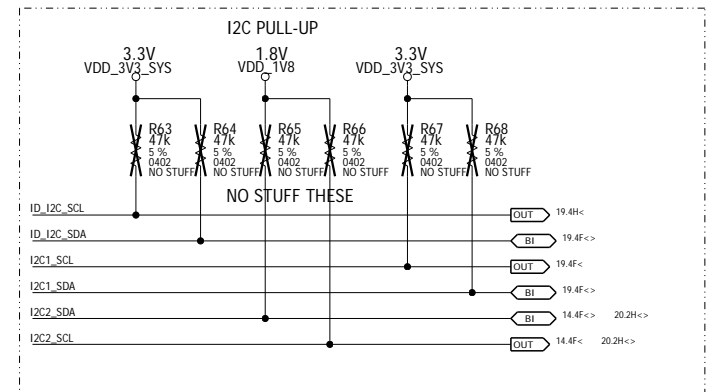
I2C PULL-UP

3.3V
VDD_3V3_SYS

1.8V
VDD_1V8

3.3V
VDD_3V3_SYS

R63
47k
5 %
0402
NO STUFF

R64
47k
5 %
0402
NO STUFF

R65
47k
5 %
0402
NO STUFF

R66
47k
5 %
0402
NO STUFF

R67
47k
5 %
0402
NO STUFF

R68
47k
5 %
0402
NO STUFF

NO STUFF THESE

ID_I2C_SCL
OUT
19.4H<

ID_I2C_SDA
BI
19.4F<>

I2C1_SCL
OUT
19.4F<

I2C1_SDA
BI
19.4F<>

I2C2_SDA
BI
14.4F<>
20.2H<>

I2C2_SCL
OUT
14.4F<
20.2H<>